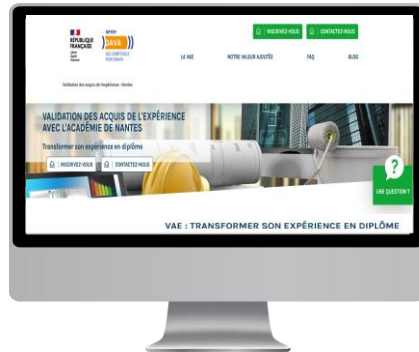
RÉPUBLIQUE FRANÇAISE
Liberté
Égalité
Fraternité

DAVA

INSCRIVEZ-VOUS
CONTACTEZ-NOUS

LA VAE
NOTRE VALEUR AJOUTÉE
FAQ
BLOG

Validation des acquis de l'expérience - Nantes

VALIDATION DES ACQUIS DE L'EXPÉRIENCE AVEC L'ACADÉMIE DE NANTES

Transformer son expérience en diplôme

INSCRIVEZ-VOUS
CONTACTEZ-NOUS

?
UNE QUESTION?

VAE : TRANSFORMER SON EXPÉRIENCE EN DIPLÔME